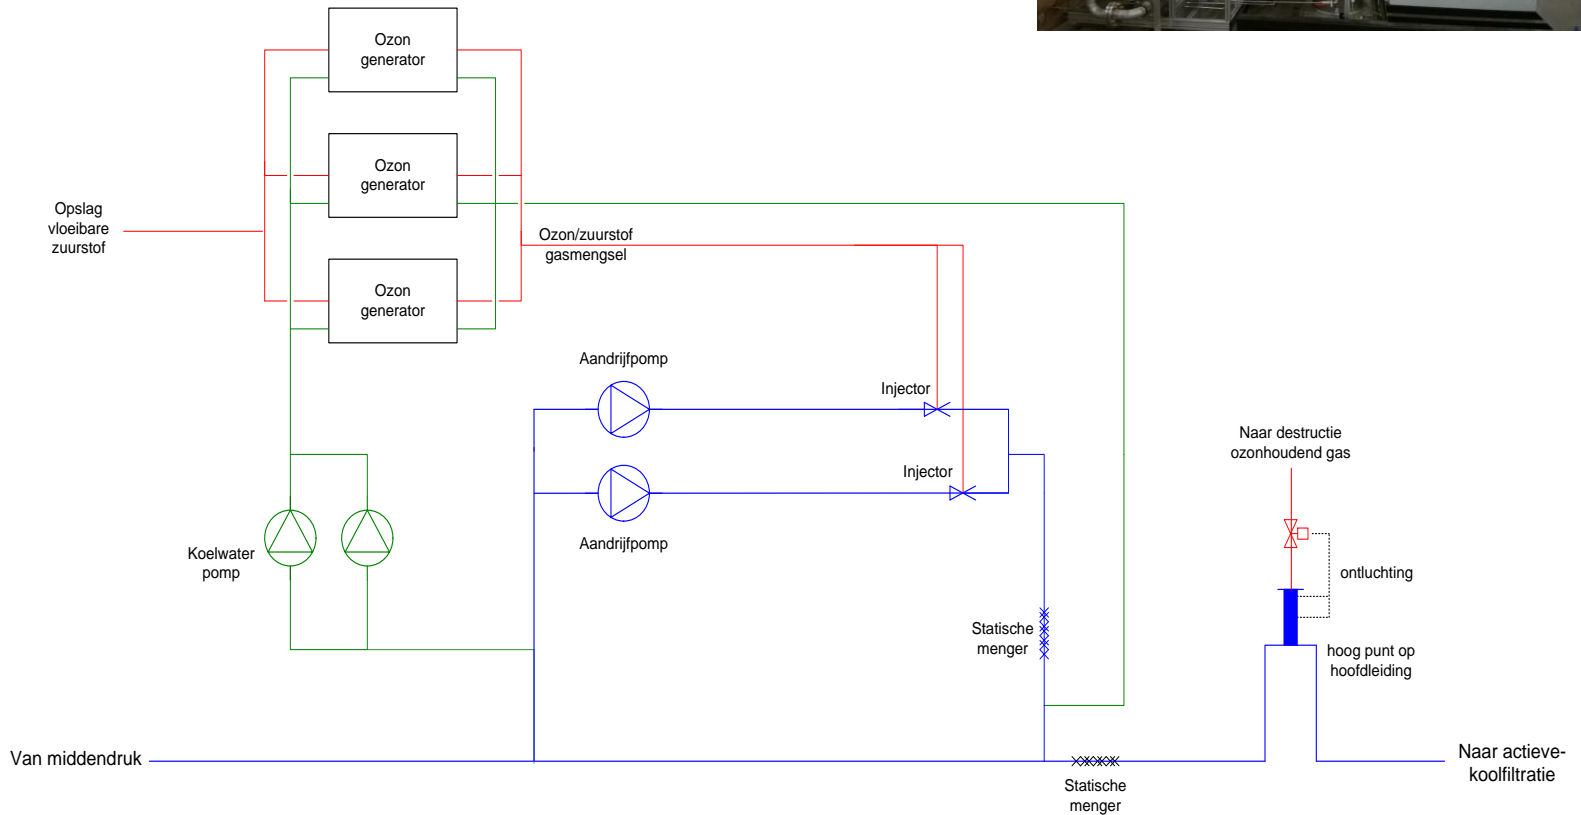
Ozon generator

Ozon generator

Ozon generator

Opslag vloeibare zuurstof

Ozon/zuurstof gasmengsel

Aandrijfpomp

Injector

Injector

Aandrijfpomp

Koelwater pomp

Naar destructie ozonhoudend gas

ontluchting

hoog punt op hoofdleiding

Statische menger

Van middendruk

Statische menger

Naar actieve-koolfiltratie